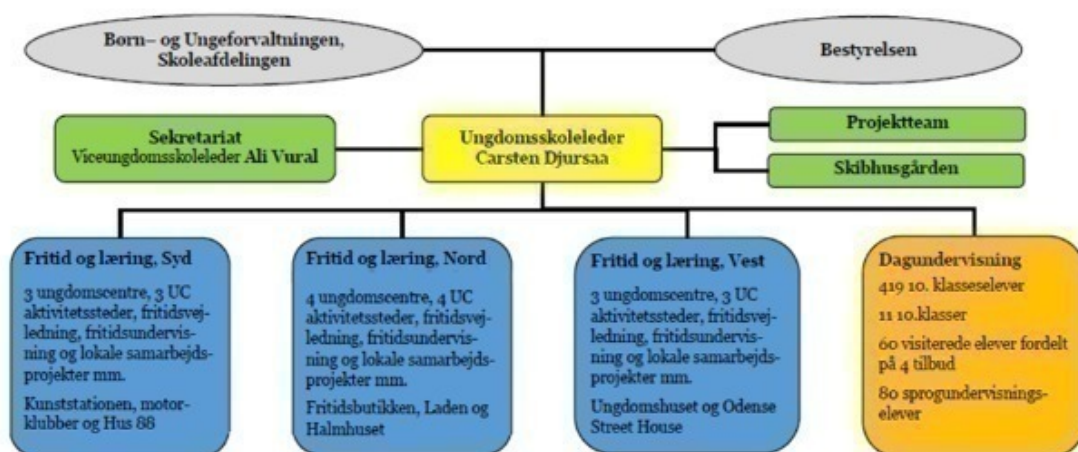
Børn– og Ungeforvaltningen, Skoleafdelingen

Bestyrelsen

Sekretariat
Viceungdomsskoleleder Ali Vural

Ungdomsskoleleder
Carsten Djursaa

Projektteam

Skibhusgården

Fritid og læring, Syd

3 ungdomscentre, 3 UC aktivitetssteder, fritidsvejledning, fritidsundervisning og lokale samarbejdsprojekter mm.

Kunststationen, motorklubber og Hus 88

Fritid og læring, Nord

4 ungdomscentre, 4 UC aktivitetssteder, fritidsvejledning, fritidsundervisning og lokale samarbejdsprojekter mm.

Fritidsbutikken, Laden og Halmhuset

Fritid og læring, Vest

3 ungdomscentre, 3 UC aktivitetssteder, fritidsvejledning, fritidsundervisning og lokale samarbejdsprojekter mm.

Ungdomshuset og Odense Street House

Dagundervisning

419 10. klasseselever

11 10.klasser

60 visiterede elever fordelt på 4 tilbud

80 sprogundervisningselever